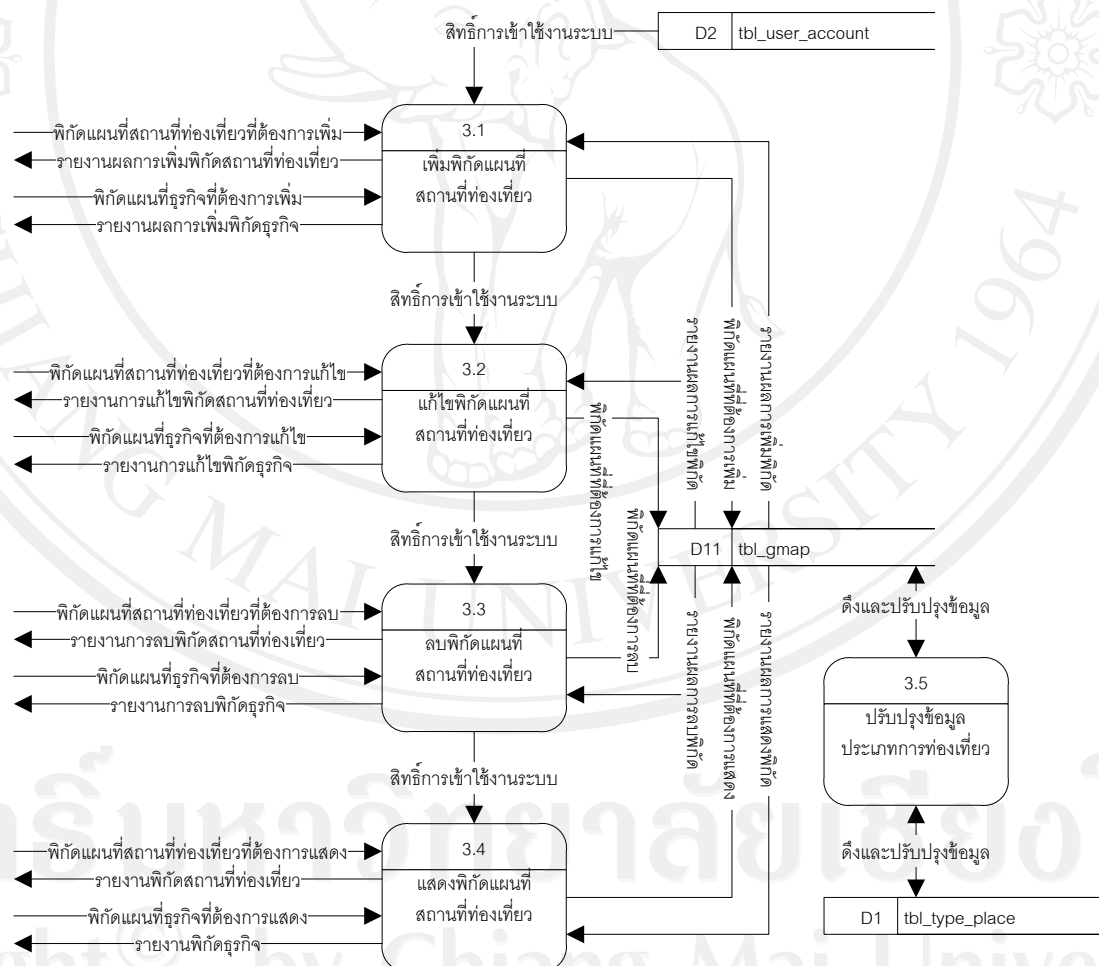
สิทธิ์การเข้าใช้งานระบบ

D2 tbl_user_account

พิกัดแผนที่สถานที่ท่องเที่ยวที่ต้องการเพิ่ม
รายงานผลการเพิ่มพิกัดสถานที่ท่องเที่ยว
พิกัดแผนที่ธุรกิจที่ต้องการเพิ่ม
รายงานผลการเพิ่มพิกัดธุรกิจ

3.1
เพิ่มพิกัดแผนที่สถานที่ท่องเที่ยว

สิทธิ์การเข้าใช้งานระบบ

พิกัดแผนที่สถานที่ท่องเที่ยวที่ต้องการแก้ไข
รายงานการแก้ไขพิกัดสถานที่ท่องเที่ยว
พิกัดแผนที่ธุรกิจที่ต้องการแก้ไข
รายงานการแก้ไขพิกัดธุรกิจ

3.2
แก้ไขพิกัดแผนที่สถานที่ท่องเที่ยว

รายละเอียดพิกัด
พิกัดแผนที่ที่ต้องการเพิ่ม
รายละเอียดพิกัด
พิกัดแผนที่ที่ต้องการแก้ไข

สิทธิ์การเข้าใช้งานระบบ

D11 tbl_gmap

พิกัดแผนที่ที่ต้องการลบ
รายละเอียดพิกัด
พิกัดแผนที่ที่ต้องการแสดง
รายละเอียดพิกัด

ดึงและปรับปรุงข้อมูล

พิกัดแผนที่สถานที่ท่องเที่ยวที่ต้องการลบ
รายงานการลบพิกัดสถานที่ท่องเที่ยว
พิกัดแผนที่ธุรกิจที่ต้องการลบ
รายงานการลบพิกัดธุรกิจ

3.3
ลบพิกัดแผนที่สถานที่ท่องเที่ยว

3.5
ปรับปรุงข้อมูลประเภทการท่องเที่ยว

สิทธิ์การเข้าใช้งานระบบ

พิกัดแผนที่สถานที่ท่องเที่ยวที่ต้องการแสดง
รายงานพิกัดสถานที่ท่องเที่ยว
พิกัดแผนที่ธุรกิจที่ต้องการแสดง
รายงานพิกัดธุรกิจ

3.4
แสดงพิกัดแผนที่สถานที่ท่องเที่ยว

ดึงและปรับปรุงข้อมูล

D1 tbl_type_place